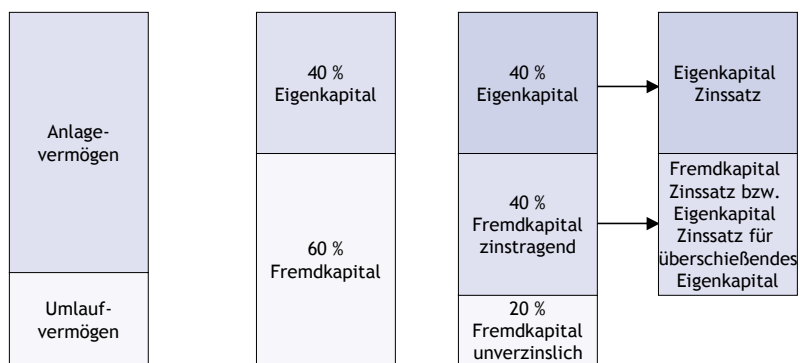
Anlagevermögen

Umlaufvermögen

40 %
Eigenkapital

60 %
Fremdkapital

40 %
Eigenkapital

40 %
Fremdkapital
zinstragend

20 %
Fremdkapital
unverzinslich

Eigenkapital
Zinssatz

Fremdkapital
Zinssatz bzw.
Eigenkapital
Zinssatz für
überschießendes
Eigenkapital